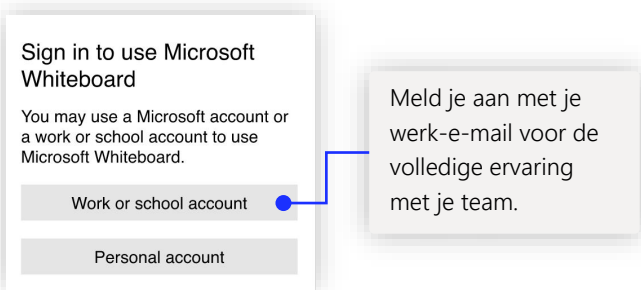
Sign in to use Microsoft Whiteboard

You may use a Microsoft account or a work or school account to use Microsoft Whiteboard.

Work or school account

Personal account

Meld je aan met je werk-e-mail voor de volledige ervaring met je team.